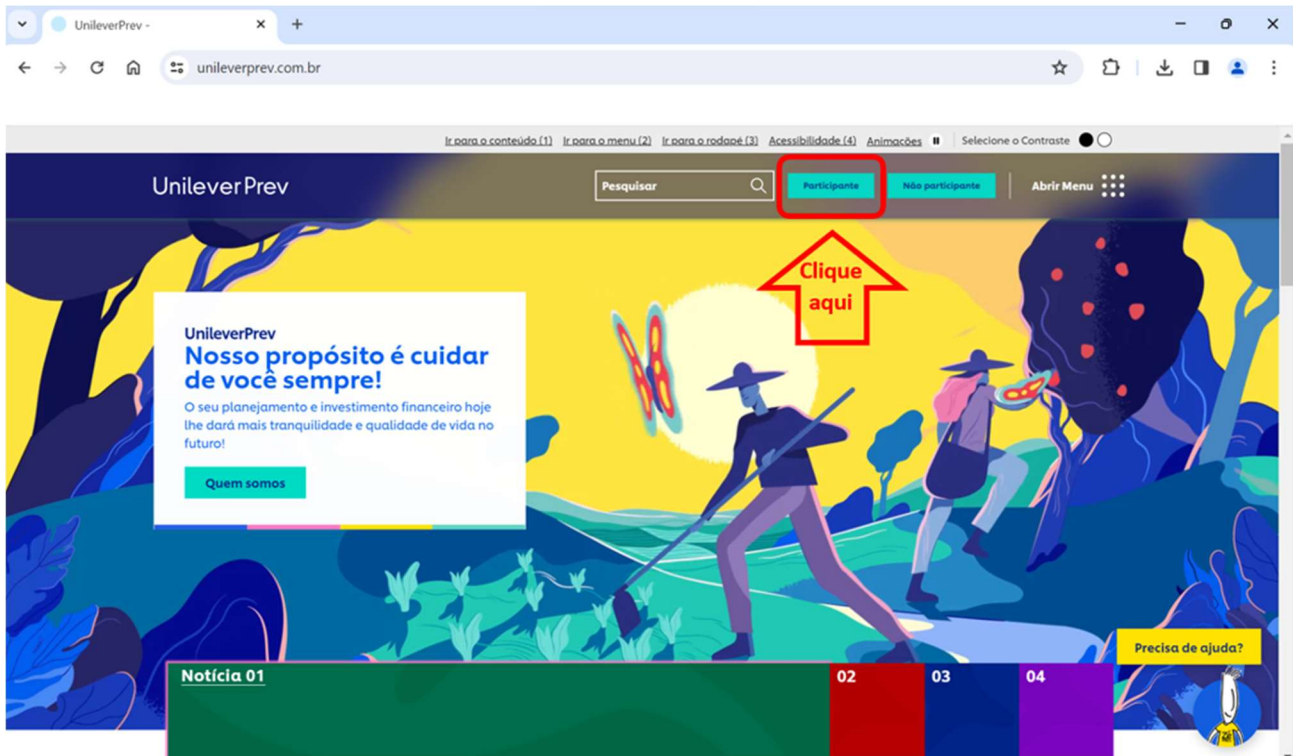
UnileverPrev -

unileverprev.com.br

Ir para o conteúdo (1) Ir para o menu (2) Ir para o rodapé (3) Acessibilidade (4) Animações Selecione o Contraste

UnileverPrev

Pesquisar

Participante

Não participante

Abrir Menu

Clique aqui

UnileverPrev

Nosso propósito é cuidar de você sempre!

O seu planejamento e investimento financeiro hoje lhe dará mais tranquilidade e qualidade de vida no futuro!

Quem somos

Precisa de ajuda?

Notícia 01

02

03

04